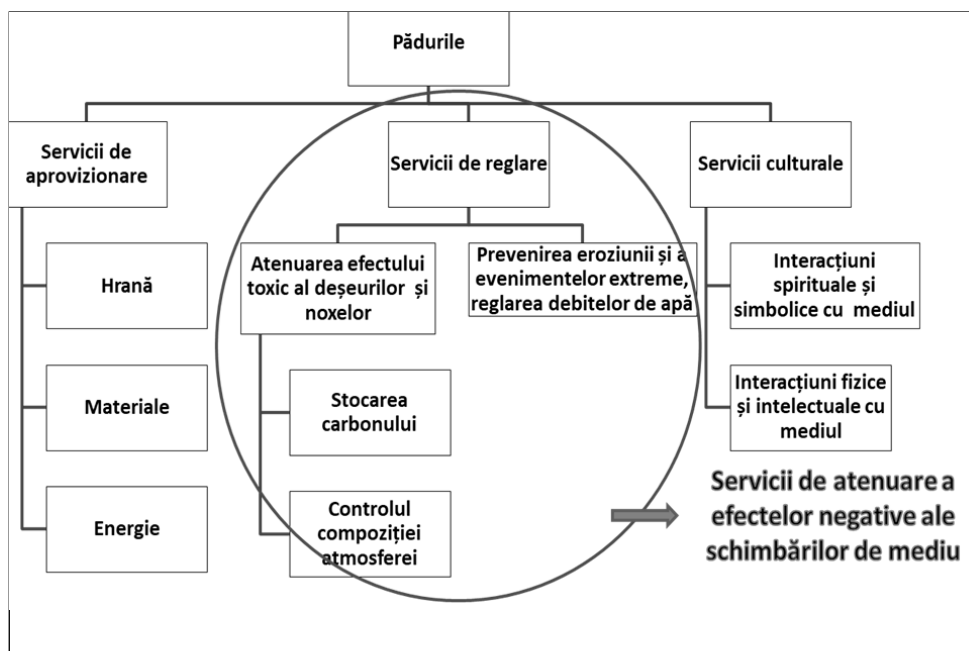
Pădurile

Servicii de aprovizionare

Hrană

Materiale

Energie

Servicii de reglare

Atenuarea efectului toxic al deșeurilor și noxelor

Stocarea carbonului

Controlul compoziției atmosferei

Prevenirea eroziunii și a evenimentelor extreme, reglarea debitelor de apă

Servicii culturale

Interacțiuni spirituale și simbolice cu mediul

Interacțiuni fizice și intelectuale cu mediul

Servicii de atenuare a efectelor negative ale schimbărilor de mediu